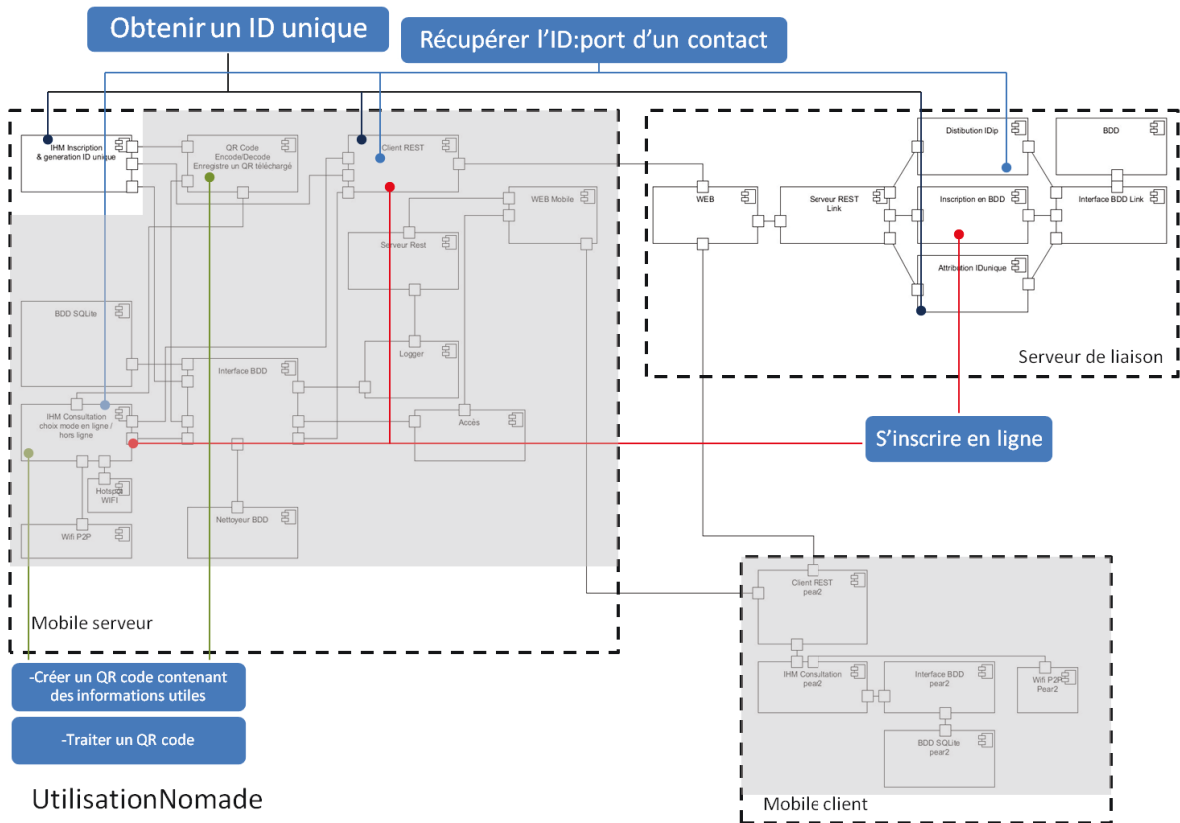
Obtenir un ID unique

Récupérer l'ID:port d'un contact

IHM Inscription & generation ID unique

QR Code Encode/Decode Enregistre un QR téléchargé

Client REST

WEB Mobile

Serveur Rest

BDD SQLite

Logger

Interface BDD

IHM Consultation choix mode en ligne / hors ligne

Accès

Hotspot WIFI

Wifi P2P

Nettoyeur BDD

Mobile serveur

Distribution IDip

BDD

WEB

Serveur REST Link

Inscription en BDD

Interface BDD Link

Attribution IDunique

Serveur de liaison

S'inscrire en ligne

Client REST pear2

IHM Consultation pear2

Interface BDD pear2

Wifi P2P Pear2

BDD SQLite pear2

Mobile client

-Créer un QR code contenant des informations utiles

-Traiter un QR code

UtilisationNomade